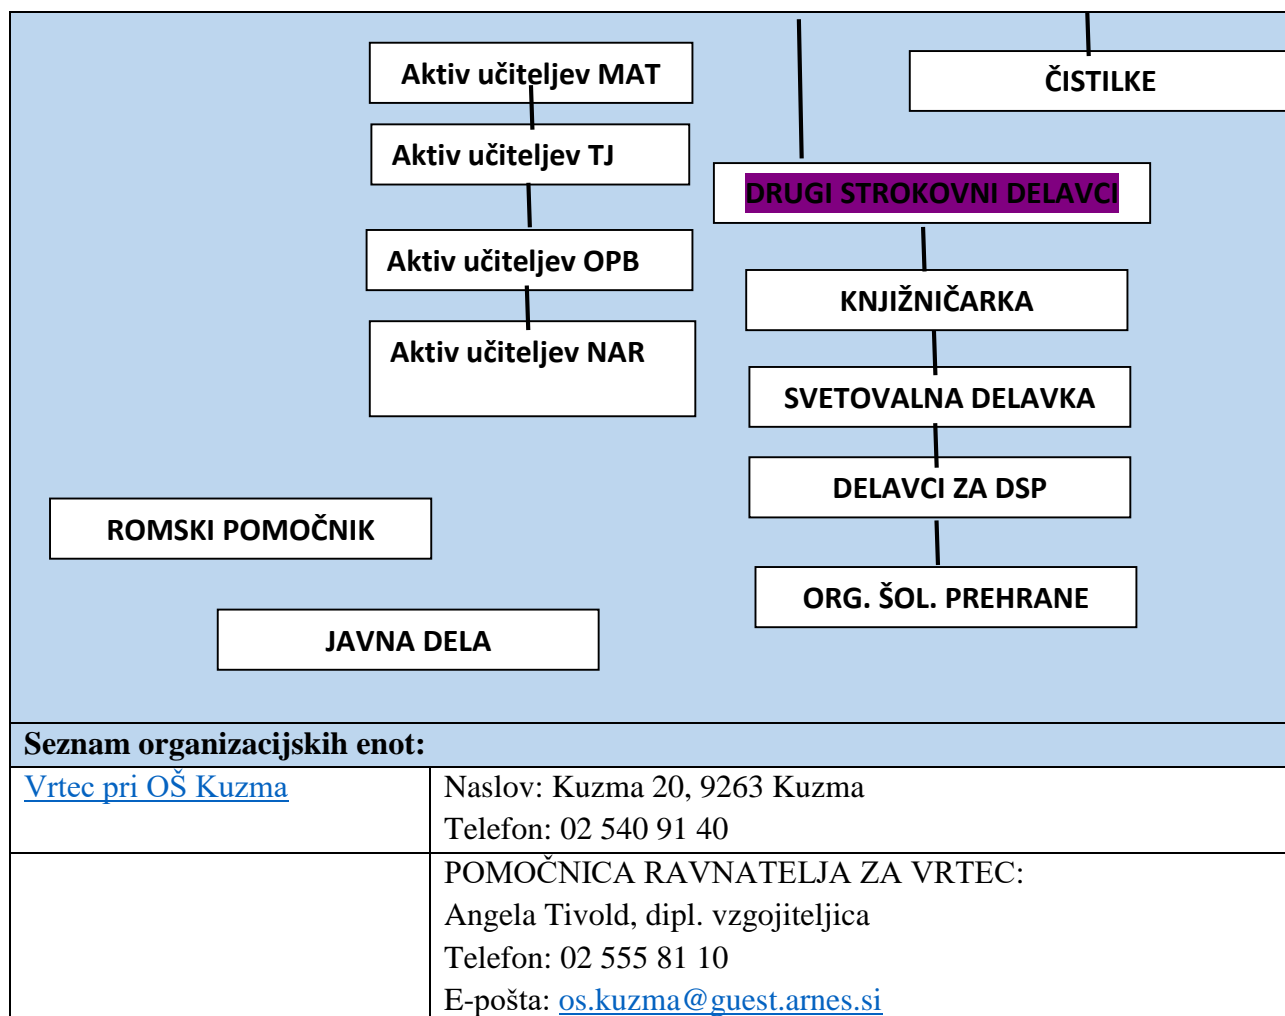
Aktiv učiteljev MAT

Aktiv učiteljev TJ

Aktiv učiteljev OPB

Aktiv učiteljev NAR

ČISTILKE

DRUGI STROKOVNI DELAVCI

KNJIŽNIČARKA

SVETOVALNA DELAVKA

DELAVCI ZA DSP

ORG. ŠOL. PREHRANE

ROMSKI POMOČNIK

JAVNA DELA

Seznam organizacijskih enot:

| Vrtec pri OŠ Kuzma | Naslov: Kuzma 20, 9263 Kuzma<br>Telefon: 02 540 91 40 |
|---|---|
| | POMOČNICA RAVNATELJA ZA VRTEC:<br>Angela Tivold, dipl. vzgojiteljica<br>Telefon: 02 555 81 10<br>E-pošta: os.kuzma@guest.arnes.si |